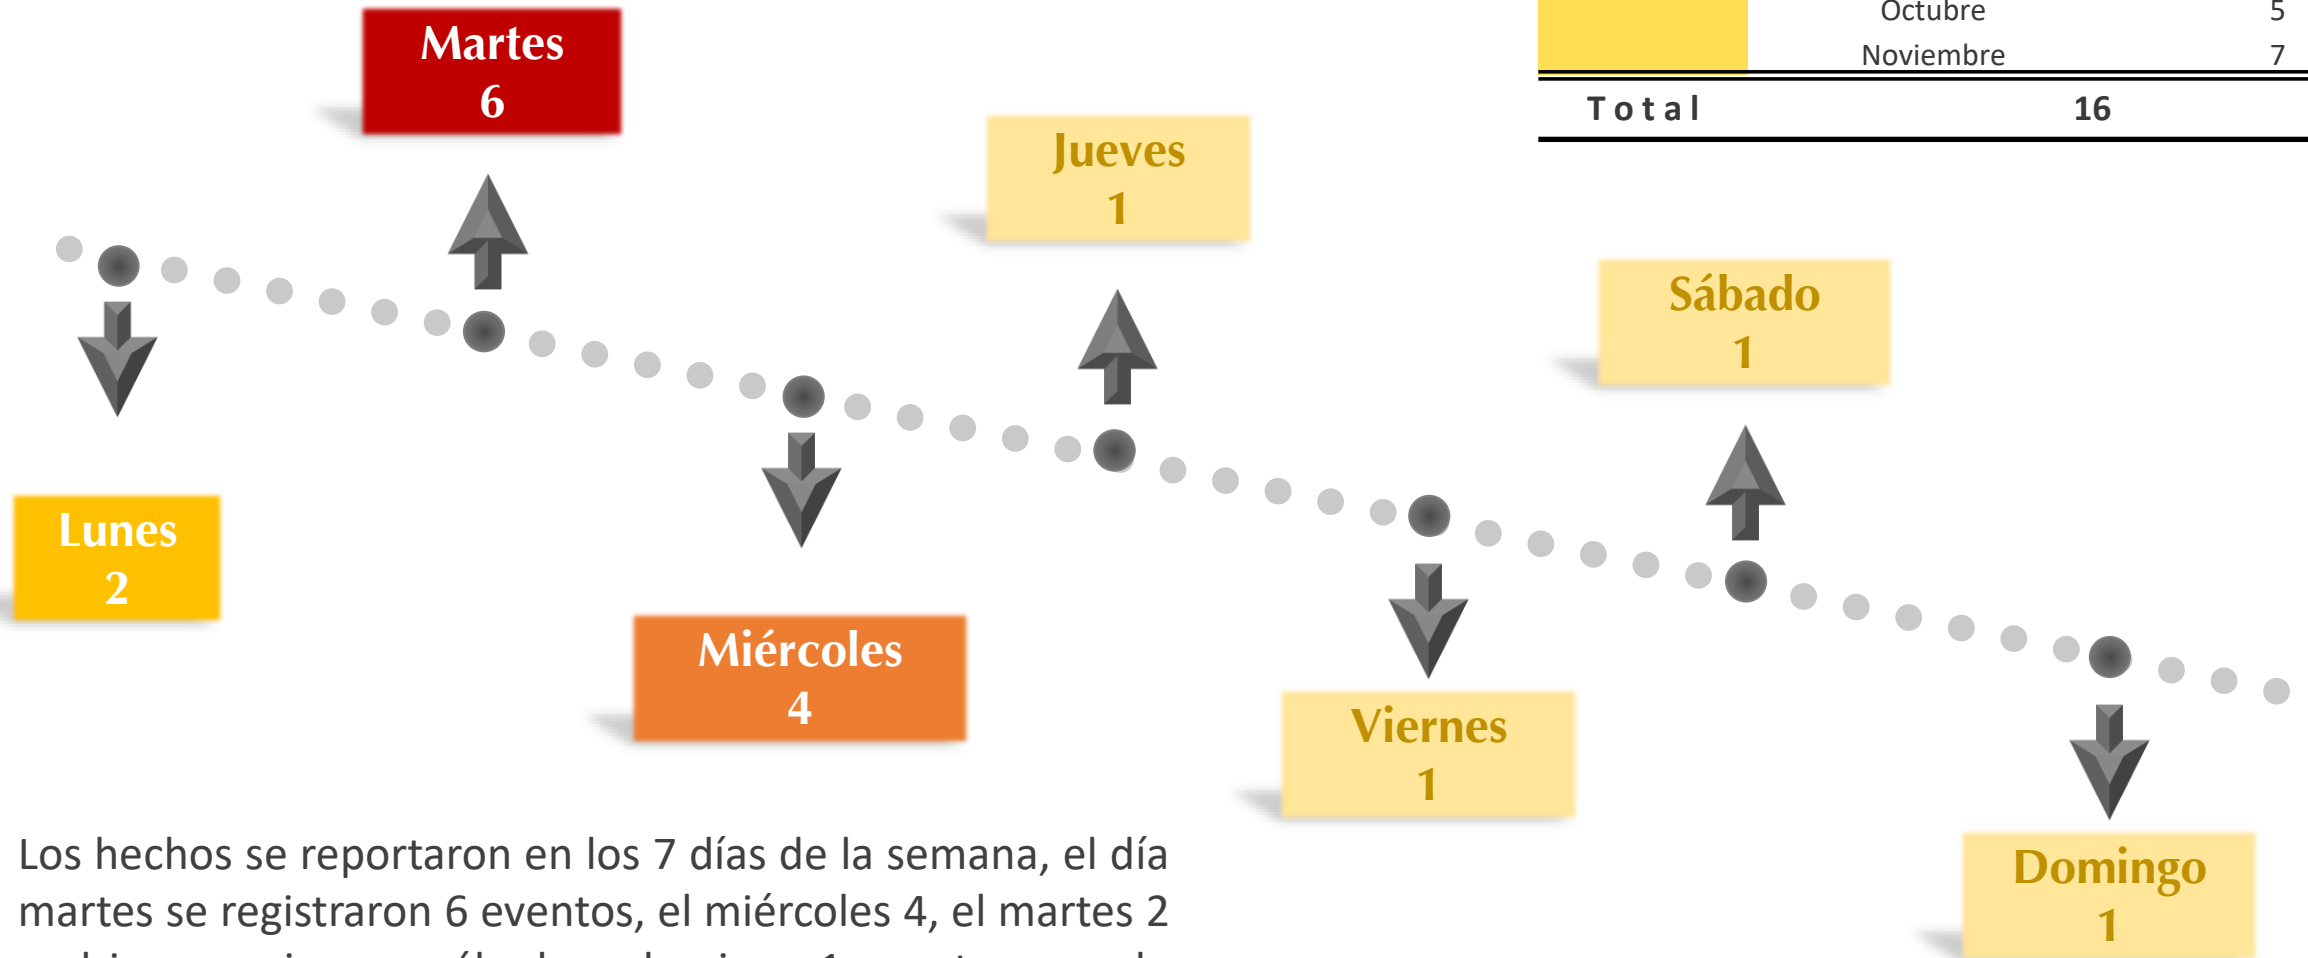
| | Octubre | 5 |
|---|---|---|
| | Noviembre | 7 |
| Total | | 16 |

Martes
6

Jueves
1

Sábado
1

Lunes
2

Miércoles
4

Viernes
1

Domingo
1

Los hechos se reportaron en los 7 días de la semana, el día martes se registraron 6 eventos, el miércoles 4, el martes 2 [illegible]